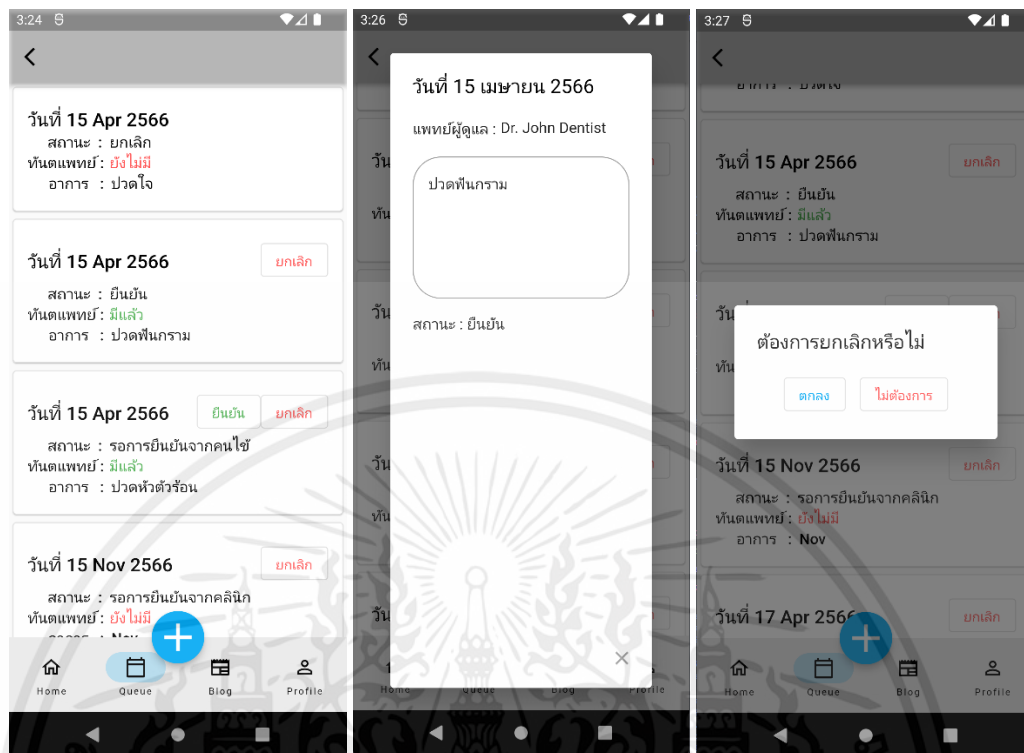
3:24

วันที่ 15 Apr 2566
สถานะ : ยกเลิก
ทันตแพทย์ : ยังไม่มี
อาการ : ปวดใจ

วันที่ 15 Apr 2566
ยกเลิก
สถานะ : ยืนยัน
ทันตแพทย์ : มีแล้ว
อาการ : ปวดฟันกราม

วันที่ 15 Apr 2566
ยืนยัน
ยกเลิก
สถานะ : รอการยืนยันจากคนไข้
ทันตแพทย์ : มีแล้ว
อาการ : ปวดหัวตัวร้อน

วันที่ 15 Nov 2566
ยกเลิก
สถานะ : รอการยืนยันจากคลินิก
ทันตแพทย์ : ยังไม่มี
อาการ : Nov

Home
Queue
Blog
Profile

3:26

วันที่ 15 เมษายน 2566
แพทย์ผู้ดูแล : Dr. John Dentist
ปวดฟันกราม
สถานะ : ยืนยัน

Home
Queue
Blog
Profile

3:27

อาการ : ปวดใจ

วันที่ 15 Apr 2566
ยกเลิก
สถานะ : ยืนยัน
ทันตแพทย์ : มีแล้ว
อาการ : ปวดฟันกราม

ต้องการยกเลิกหรือไม่
ตกลง
ไม่ต้องการ

วันที่ 15 Nov 2566
ยกเลิก
สถานะ : รอการยืนยันจากคลินิก
ทันตแพทย์ : ยังไม่มี
อาการ : Nov

วันที่ 17 Apr 2566
ยกเลิก

Home
Queue
Blog
Profile